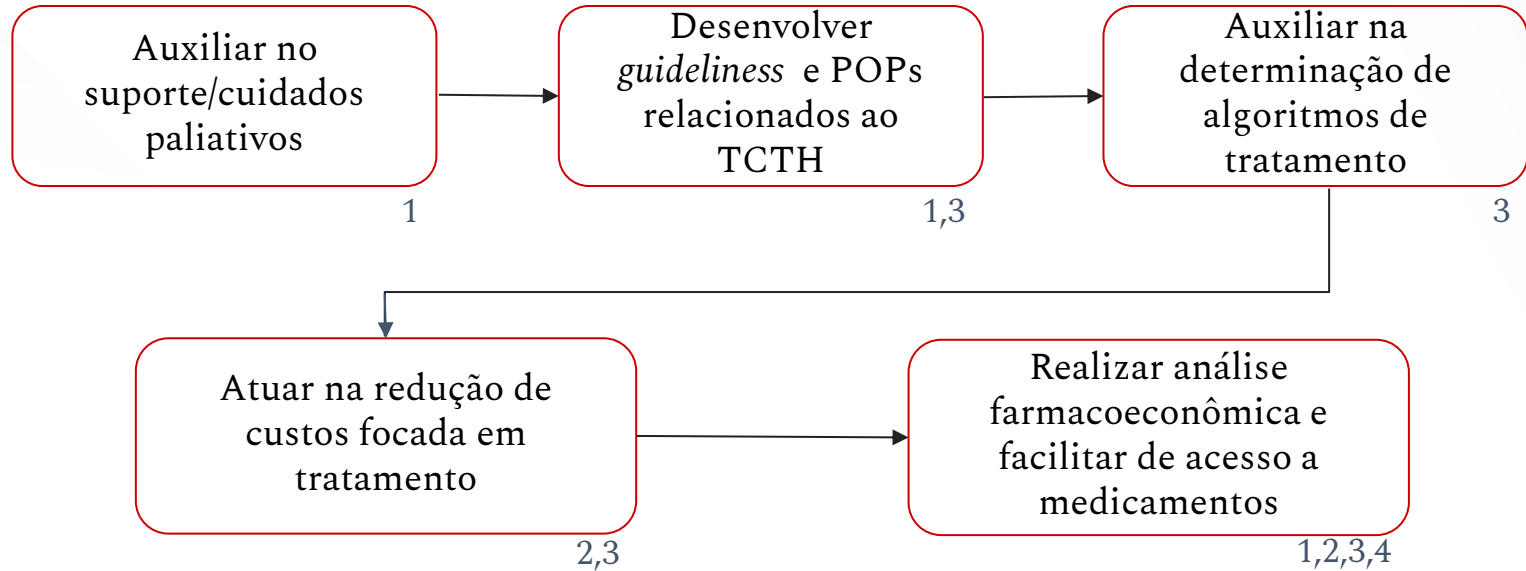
Auxiliar no suporte/cuidados paliativos

1

Desenvolver *guideliness* e POPs relacionados ao TCTH

1,3

Auxiliar na determinação de algoritmos de tratamento

3

Atuar na redução de custos focada em tratamento

2,3

Realizar análise farmacoeconômica e facilitar de acesso a medicamentos

1,2,3,4